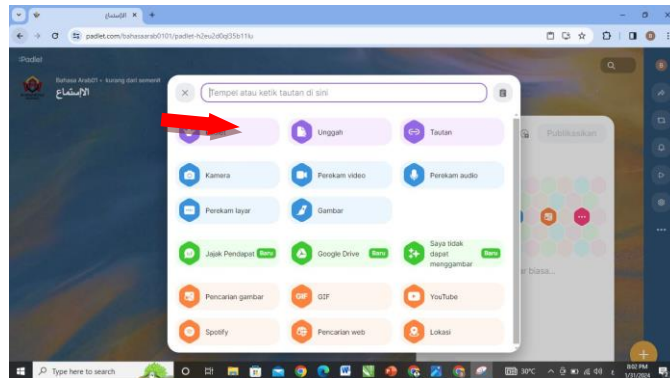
الإستماع
+
padlet.com/bahasaarab0101/padlet-h2eu2d0ql35b11lu
Padlet
Bahasa Arab01 • kurang dari semenit
الاستماع
Tempel atau ketik tautan di sini
Unggah
Tautan
Publikasikan
Kamera
Perekam video
Perekam audio
Perekam layar
Gambar
Jajak Pendapat Baru
Google Drive Baru
Saya tidak dapat menggambar Baru
Pencarian gambar
GIF
YouTube
Spotify
Pencarian web
Lokasi
r biasa...
Type here to search
30°C
8:02 PM
1/31/2024